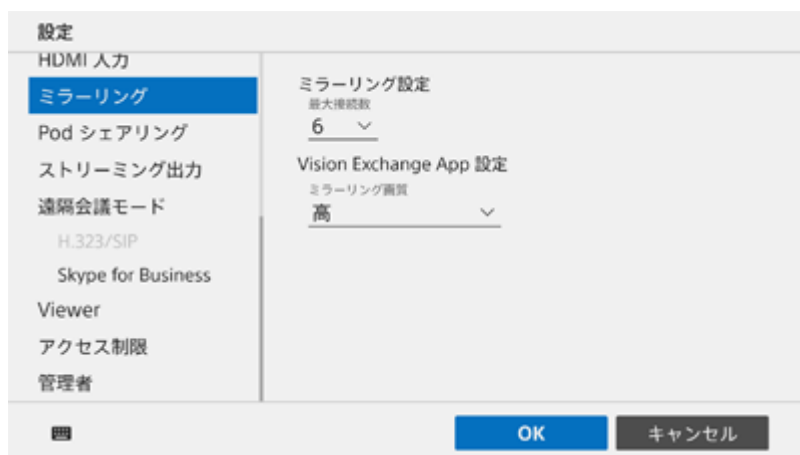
設定

HDMI 入力
ミラーリング
Pod シェアリング
ストリーミング出力
遠隔会議モード
H.323/SIP
Skype for Business
Viewer
アクセス制限
管理者

ミラーリング設定
最大接続数
6

Vision Exchange App 設定
ミラーリング画質
高

OK
キャンセル